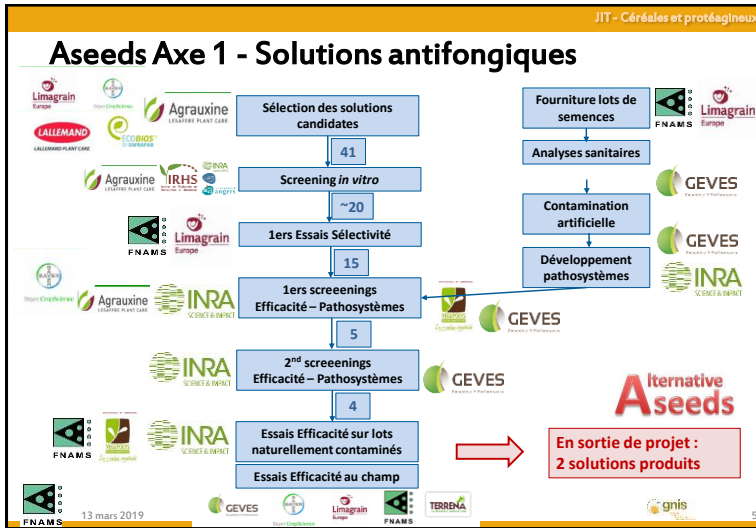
JIT - Céréales et protéagineux

Aseeds Axe 1 - Solutions antifongiques

Limagrain Europe
Bayer CropScience
Agrauxine LESAFFRE PLANT CARE
LALLEMAND LALLEMAND PLANT CARE
ECOBIOS

Sélection des solutions candidates

41

Agrauxine LESAFFRE PLANT CARE
IRHS
INRA

Screening *in vitro*

~20

FNAMS
Limagrain Europe

1ers Essais Sélectivité

15

Bayer CropScience
Agrauxine LESAFFRE PLANT CARE
INRA SCIENCE & IMPACT

1ers screeenings Efficacité – Pathosystèmes

5

INRA SCIENCE & IMPACT

2nd screeenings Efficacité – Pathosystèmes

4

FNAMS
VEGEPOLYS
INRA SCIENCE & IMPACT

Essais Efficacité sur lots naturellement contaminés

Essais Efficacité au champ

Fourniture lots de semences

FNAMS
Limagrain Europe

Analyses sanitaires

GEVES

Contamination artificielle

GEVES

Développement pathosystèmes

INRA SCIENCE & IMPACT

VEGEPOLYS

GEVES

GEVES

Alternative Aseeds

En sortie de projet : 2 solutions produits

FNAMS
13 mars 2019
GEVES
Bayer CropScience
Limagrain Europe
FNAMS
TERRENA
gnis
5